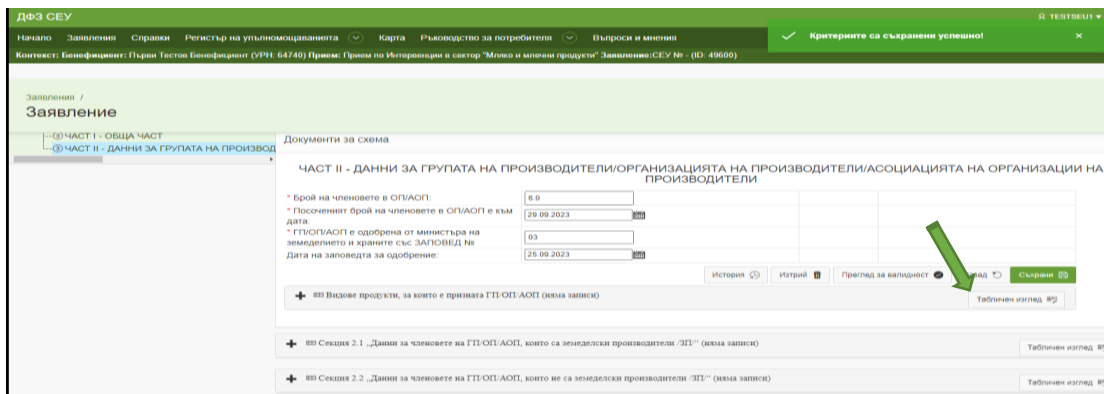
ДФЗ СЕУ
TESTSEU1

Начало Заявления Справки Регистър на упълномощаванията Карта Ръководство за потребителя Въпроси и мнения

Критериите са съхранени успешно! ×

Контекст: Бенефициент: Първи Тестов Бенефициент (УРН: 64740) Прием: Прием по Интервенции в сектор "Мляко и млечни продукти" Заявление:СЕУ № - (ID: 49600)

Заявления /
Заявление

ЧАСТ I - ОБЩА ЧАСТ
ЧАСТ II - ДАННИ ЗА ГРУПАТА НА ПРОИЗВОД

Документи за схема

ЧАСТ II - ДАННИ ЗА ГРУПАТА НА ПРОИЗВОДИТЕЛИ/ОРГАНИЗАЦИЯТА НА ПРОИЗВОДИТЕЛИ/АСОЦИАЦИЯТА НА ОРГАНИЗАЦИИ НА ПРОИЗВОДИТЕЛИ

* Брой на членовете в ОП/АОП: 6.0
* Посоченият брой на членовете в ОП/АОП е към дата: 29.09.2023
* ГП/ОП/АОП е одобрена от министъра на земеделието и храните със ЗАПОВЕД № 03
Дата на заповедта за одобрение: 25.09.2023

История Изтрий Преглед за валидност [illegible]ад Съхрани

Видове продукти, за които е призната ГП/ОП/АОП (няма записи)
Табличен изглед

Секция 2.1 „Данни за членовете на ГП/ОП/АОП, които са земеделски производители /ЗП/" (няма записи)
Табличен изглед

Секция 2.2 „Данни за членовете на ГП/ОП/АОП, които не са земеделски производители /ЗП/" (няма записи)
Табличен изглед